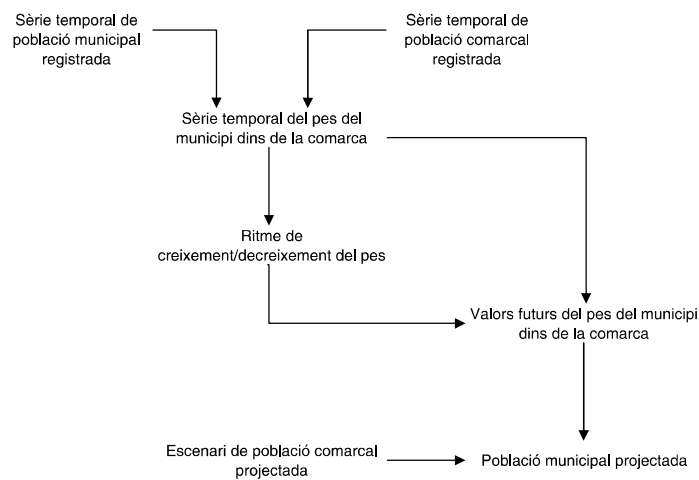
Sèrie temporal de població municipal registrada

Sèrie temporal de població comarcal registrada

Sèrie temporal del pes del municipi dins de la comarca

Ritme de creixement/decreixement del pes

Valors futurs del pes del municipi dins de la comarca

Escenari de població comarcal projectada

Població municipal projectada